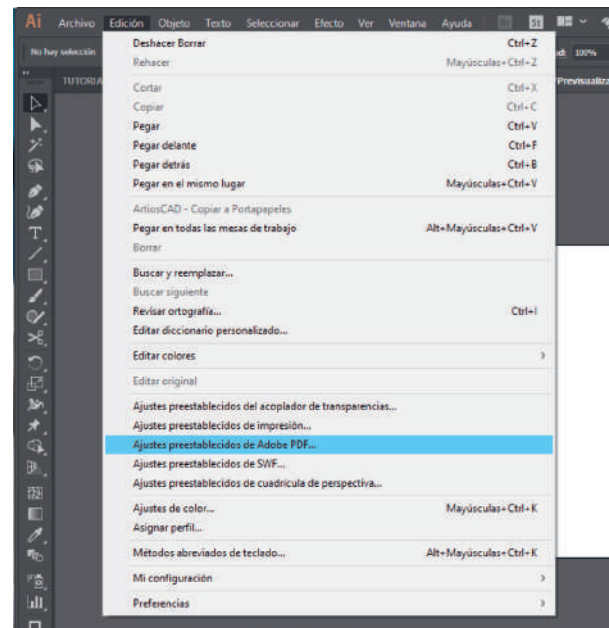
Ai Archivo Edición Objeto Texto Seleccionar Efecto Ver Ventana Ayuda

No hay selección

TUTORIA

Previsualiz

100%

| | |
|---|---|
| Deshacer Borrar | Ctrl+Z |
| Rehacer | Mayúsculas+Ctrl+Z |
| Cortar | Ctrl+X |
| Copiar | Ctrl+C |
| Pegar | Ctrl+V |
| Pegar delante | Ctrl+F |
| Pegar detrás | Ctrl+B |
| Pegar en el mismo lugar | Mayúsculas+Ctrl+V |
| ArtiosCAD - Copiar a Portapapeles | |
| Pegar en todas las mesas de trabajo | Alt+Mayúsculas+Ctrl+V |
| Borrar | |
| Buscar y reemplazar... | |
| Buscar siguiente | |
| Revisar ortografía... | Ctrl+I |
| Editar diccionario personalizado... | |
| Editar colores | › |
| Editar original | |
| Ajustes preestablecidos del acoplador de transparencias... | |
| Ajustes preestablecidos de impresión... | |
| Ajustes preestablecidos de Adobe PDF... | |
| Ajustes preestablecidos de SWF... | |
| Ajustes preestablecidos de cuadrícula de perspectiva... | |
| Ajustes de color... | Mayúsculas+Ctrl+K |
| Asignar perfil... | |
| Métodos abreviados de teclado... | Alt+Mayúsculas+Ctrl+K |
| Mi configuración | › |
| Preferencias | › |